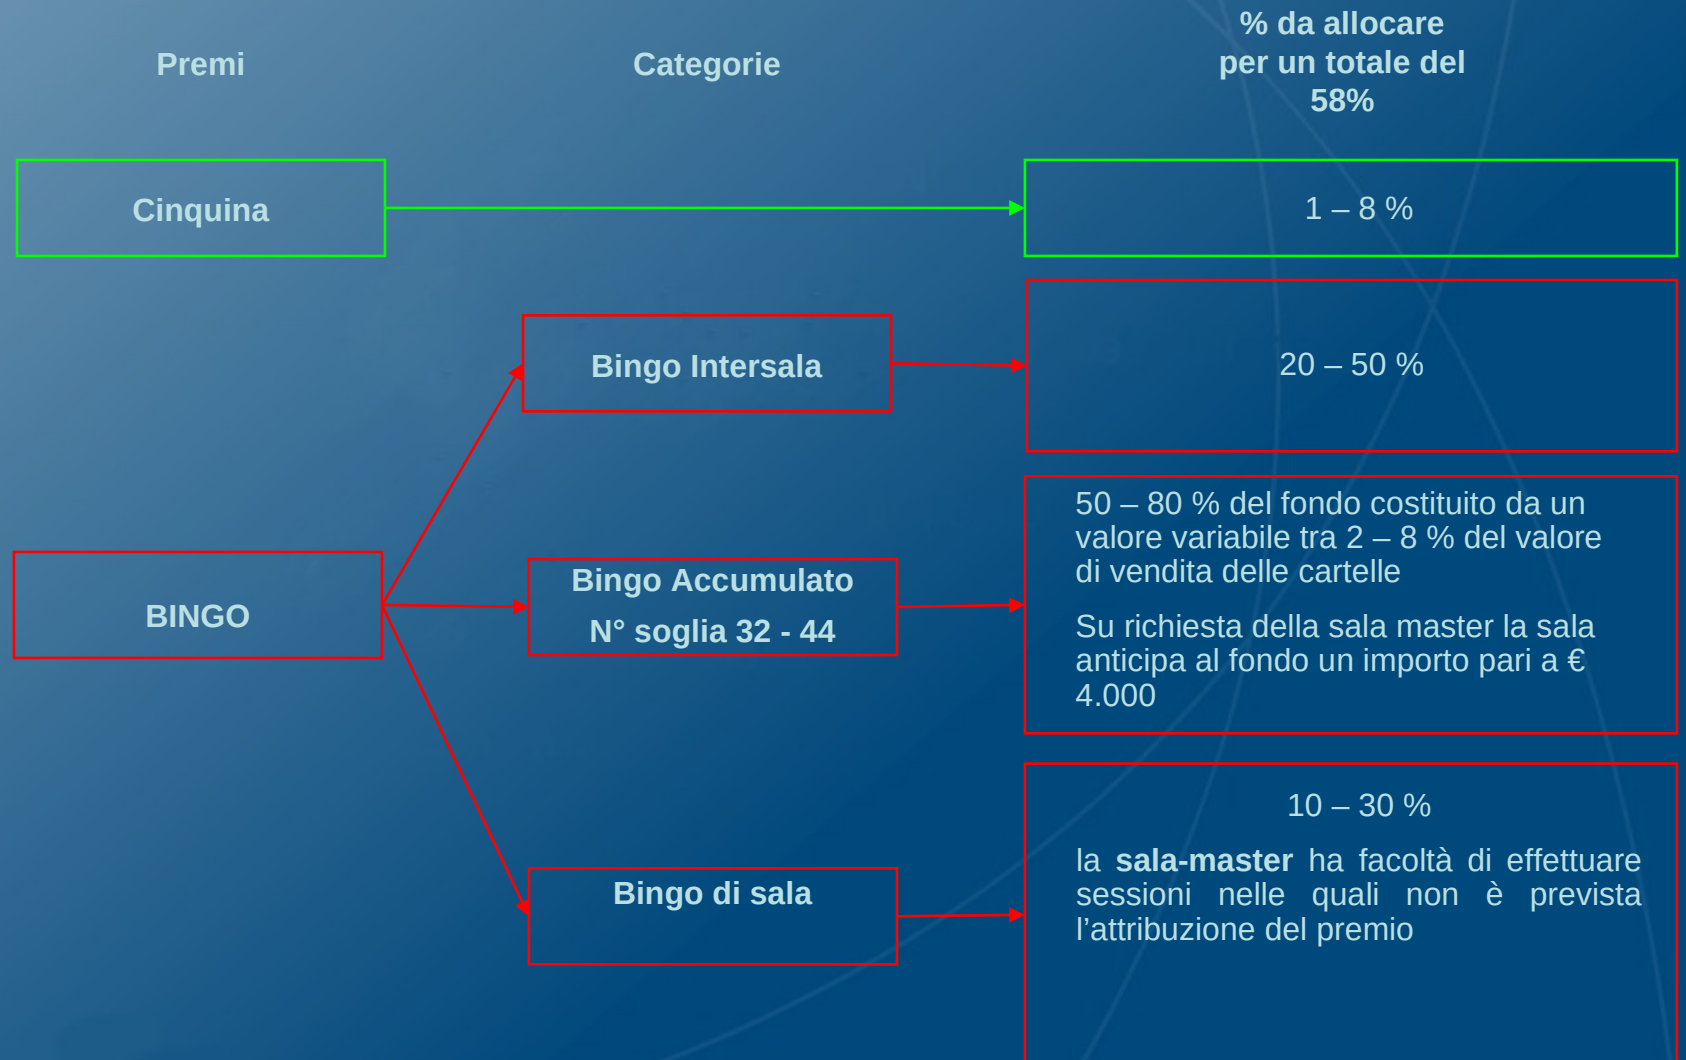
Premi

Categorie

% da allocare per un totale del 58%

Cinquina

1 – 8 %

Bingo Intersala

20 – 50 %

BINGO

Bingo Accumulato

N° soglia 32 - 44

50 – 80 % del fondo costituito da un valore variabile tra 2 – 8 % del valore di vendita delle cartelle

Su richiesta della sala master la sala anticipa al fondo un importo pari a € 4.000

Bingo di sala

10 – 30 %

la **sala-master** ha facoltà di effettuare sessioni nelle quali non è prevista l'attribuzione del premio